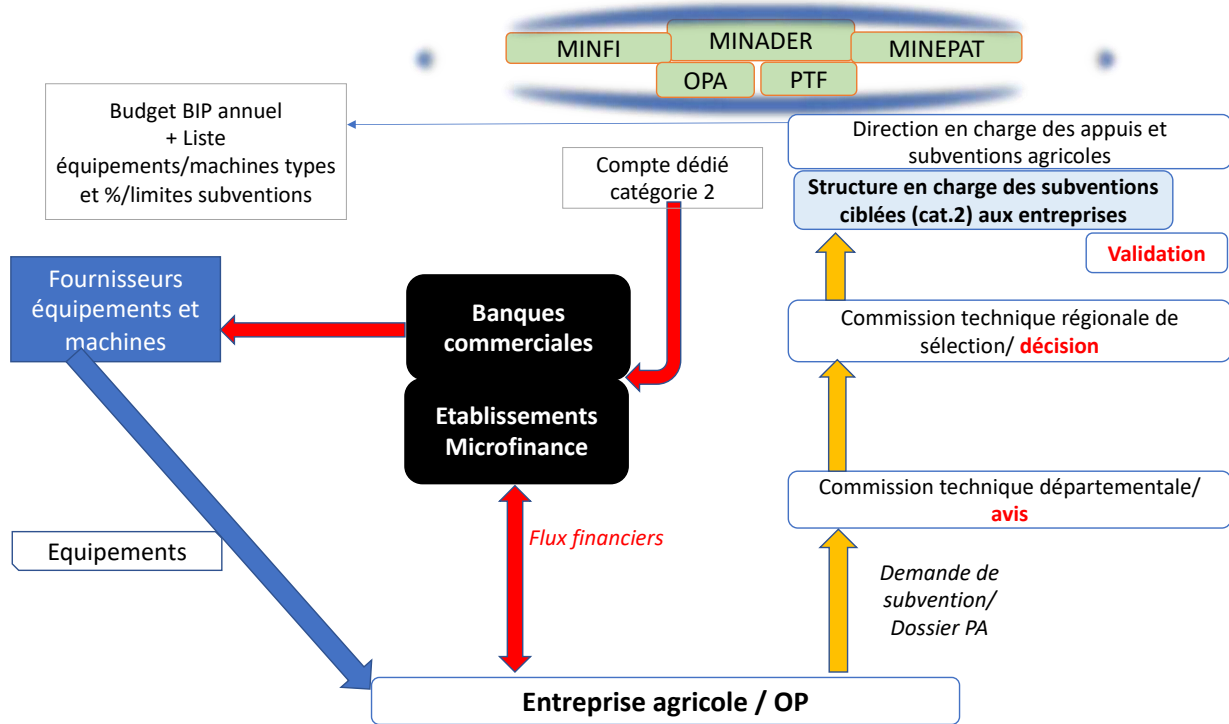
MINFI
MINADER
MINEPAT
OPA
PTF

Budget BIP annuel
+ Liste
équipements/machines types
et %/limites subventions

Direction en charge des appuis et subventions agricoles

Structure en charge des subventions ciblées (cat.2) aux entreprises

Validation

Compte dédié catégorie 2

Fournisseurs équipements et machines

Banques commerciales

Etablissements Microfinance

Commission technique régionale de sélection/ décision

Commission technique départementale/ avis

Equipements

Flux financiers

Demande de subvention/ Dossier PA

Entreprise agricole / OP